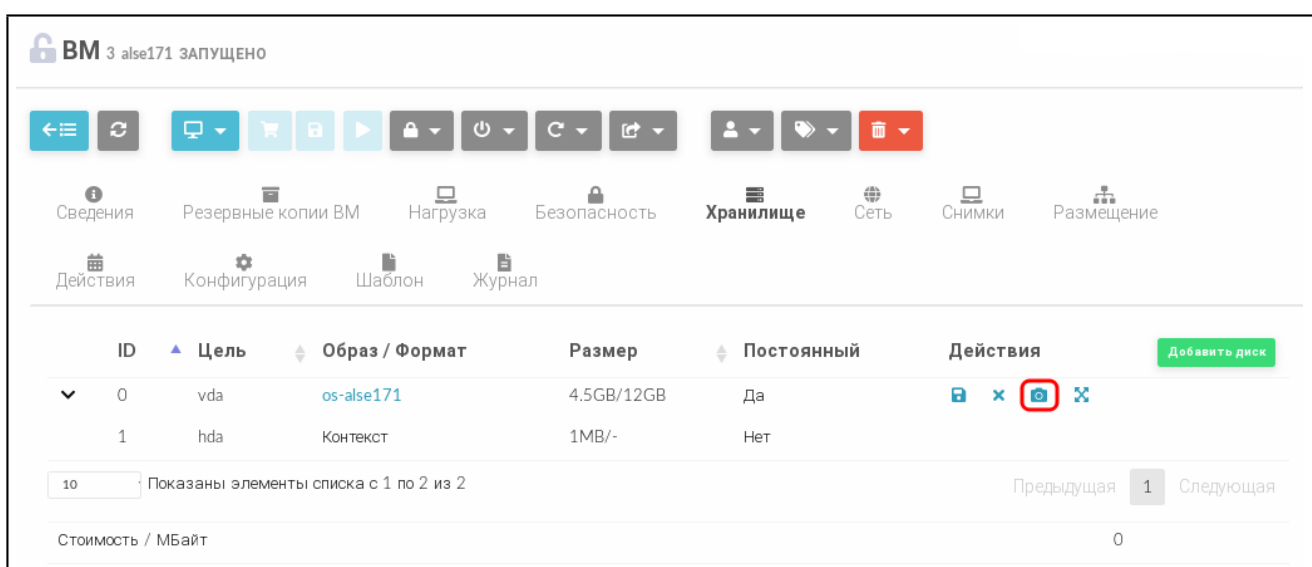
ВМ 3 alse171 ЗАПУЩЕНО

Сведения Резервные копии ВМ Нагрузка Безопасность Хранилище Сеть Снимки Размещение

Действия Конфигурация Шаблон Журнал

| | ID | Цель | Образ / Формат | Размер | Постоянный | Действия | Добавить диск |
|---|---|---|---|---|---|---|---|
| | 0 | vda | os-alse171 | 4.5GB/12GB | Да | | |
| | 1 | hda | Контекст | 1MB/- | Нет | | |

10 Показаны элементы списка с 1 по 2 из 2

Предыдущая 1 Следующая

Стоимость / МБайт 0